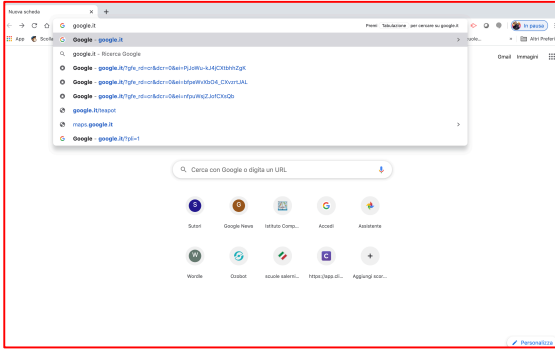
Nuova scheda
+
google.it
Premi Tabulazione per cercare su google.it
In pausa
App
Scorciat
scuole...
Altri Preferiti
Gmail
Immagini
Google - google.it
google.it - Ricerca Google
Google - google.it/?gfe_rd=cr&dcr=0&ei=PjJoWu-tLI4jCXtbhhZgK
Google - google.it/?gfe_rd=cr&dcr=0&ei=bfpeWvXbO4_CXcrrJAL
Google - google.it/?gfe_rd=cr&dcr=0&ei=nfpuWsjZJofCXsQb
google.it/teapot
maps.google.it
Google - google.it/?pli=1
Cerca con Google o digita un URL
S
Sutori
G
Google News
Istituto Comp...
G
Accedi
Assistente
W
Wordle
Oraleot
scuole salerni...
C
https://app.cl...
+
Aggiungi scor...
Personalizza